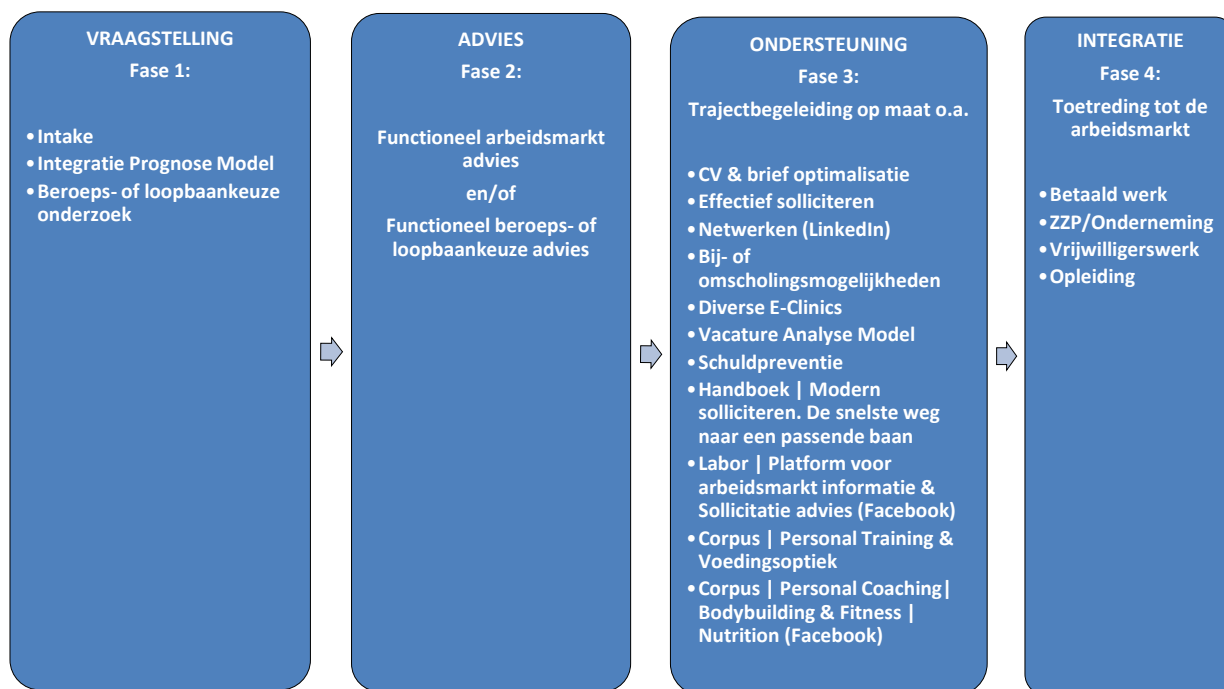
VRAAGSTELLING
Fase 1:

• Intake
• Integratie Prognose Model
• Beroeps- of loopbaankeuze onderzoek

ADVIES
Fase 2:

Functioneel arbeidsmarkt advies
en/of
Functioneel beroeps- of loopbaankeuze advies

ONDERSTEUNING
Fase 3:
Trajectbegeleiding op maat o.a.

• CV & brief optimalisatie
• Effectief solliciteren
• Netwerken (LinkedIn)
• Bij- of omscholingsmogelijkheden
• Diverse E-Clinics
• Vacature Analyse Model
• Schuldpreventie
• Handboek | Modern solliciteren. De snelste weg naar een passende baan
• Labor | Platform voor arbeidsmarkt informatie & Sollicitatie advies (Facebook)
• Corpus | Personal Training & Voedingsoptiek
• Corpus | Personal Coaching| Bodybuilding & Fitness | Nutrition (Facebook)

INTEGRATIE
Fase 4:
Toetreding tot de arbeidsmarkt

• Betaald werk
• ZZP/Onderneming
• Vrijwilligerswerk
• Opleiding